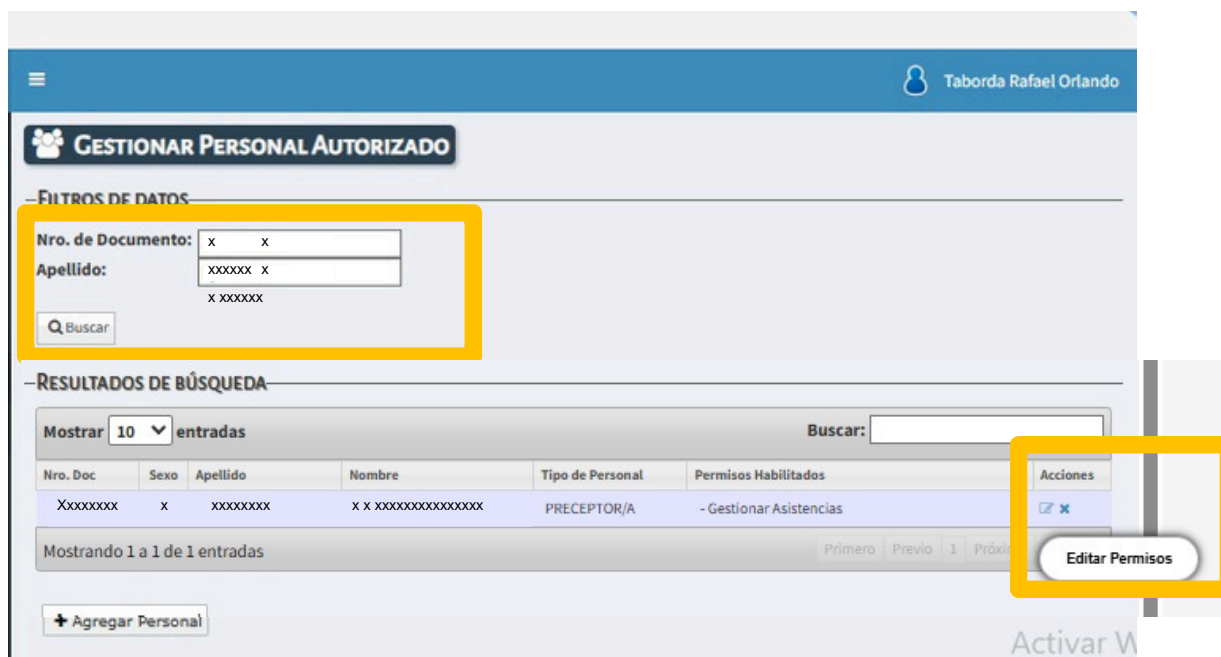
Taborda Rafael Orlando

GESTIONAR PERSONAL AUTORIZADO

FILTROS DE DATOS

Nro. de Documento: x x
Apellido: xxxxxx x
x xxxxxx

Buscar

RESULTADOS DE BÚSQUEDA

Mostrar 10 entradas

Buscar:

| Nro. Doc | Sexo | Apellido | Nombre | Tipo de Personal | Permisos Habilitados | Acciones |
|---|---|---|---|---|---|---|
| Xxxxxxxx | x | xxxxxxxx | x x xxxxxxxxxxxxxxx | PRECEPTOR/A | - Gestionar Asistencias | |

Mostrando 1 a 1 de 1 entradas

Primero Previo 1 Próxi

Editar Permisos

+ Agregar Personal

Activar W